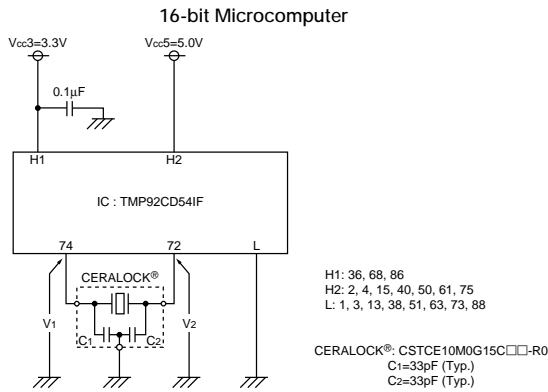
16-bit Microcomputer

$V_{CC}3=3.3V$

$V_{CC}5=5.0V$

$0.1\mu F$

H1

H2

IC : TMP92CD54IF

74

72

L

CERALOCK®

$V_1$

$C_1$

$C_2$

$V_2$

H1: 36, 68, 86
H2: 2, 4, 15, 40, 50, 61, 75
L: 1, 3, 13, 38, 51, 63, 73, 88

CERALOCK®: CSTCE10M0G15C□□-R0
$C_1$=33pF (Typ.)
$C_2$=33pF (Typ.)